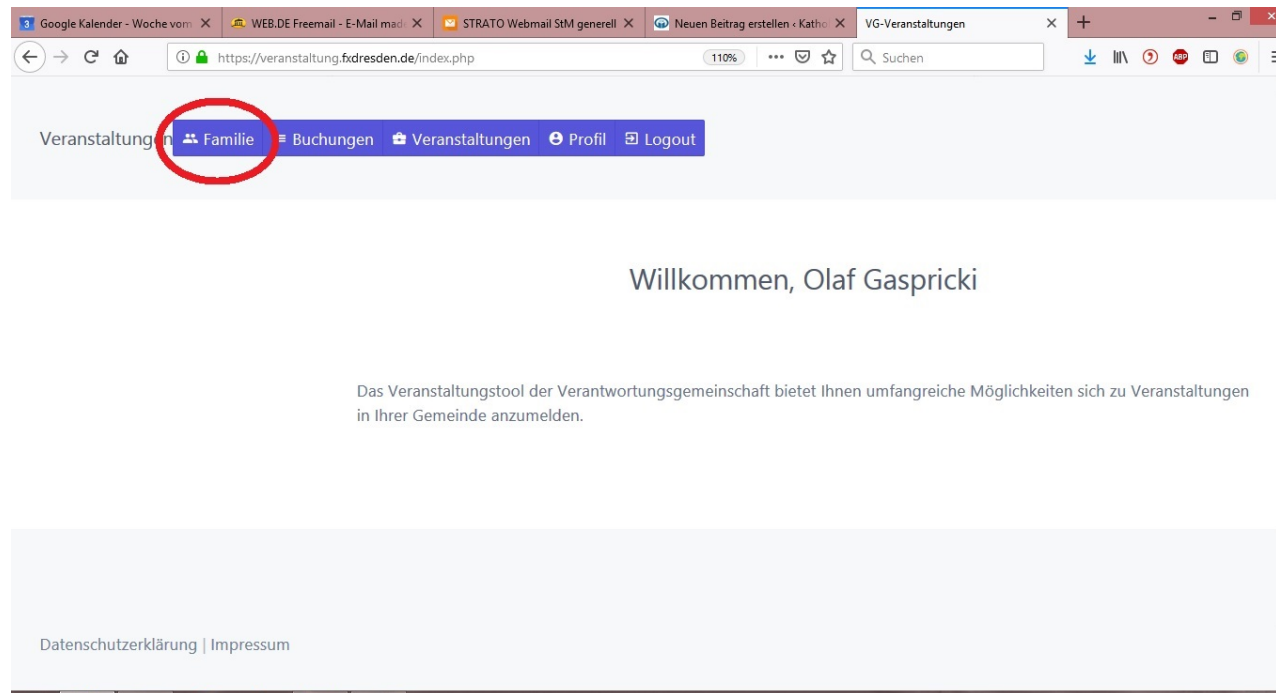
Google Kalender - Woche vom
WEB.DE Freemail - E-Mail mach
STRATO Webmail StM generell
Neuen Beitrag erstellen ‹ Katho
VG-Veranstaltungen

https://veranstaltung.fxdresden.de/index.php
110%
Suchen

Veranstaltungen Familie Buchungen Veranstaltungen Profil Logout

Willkommen, Olaf Gaspricki

Das Veranstaltungstool der Verantwortungsgemeinschaft bietet Ihnen umfangreiche Möglichkeiten sich zu Veranstaltungen in Ihrer Gemeinde anzumelden.

Datenschutzerklärung | Impressum